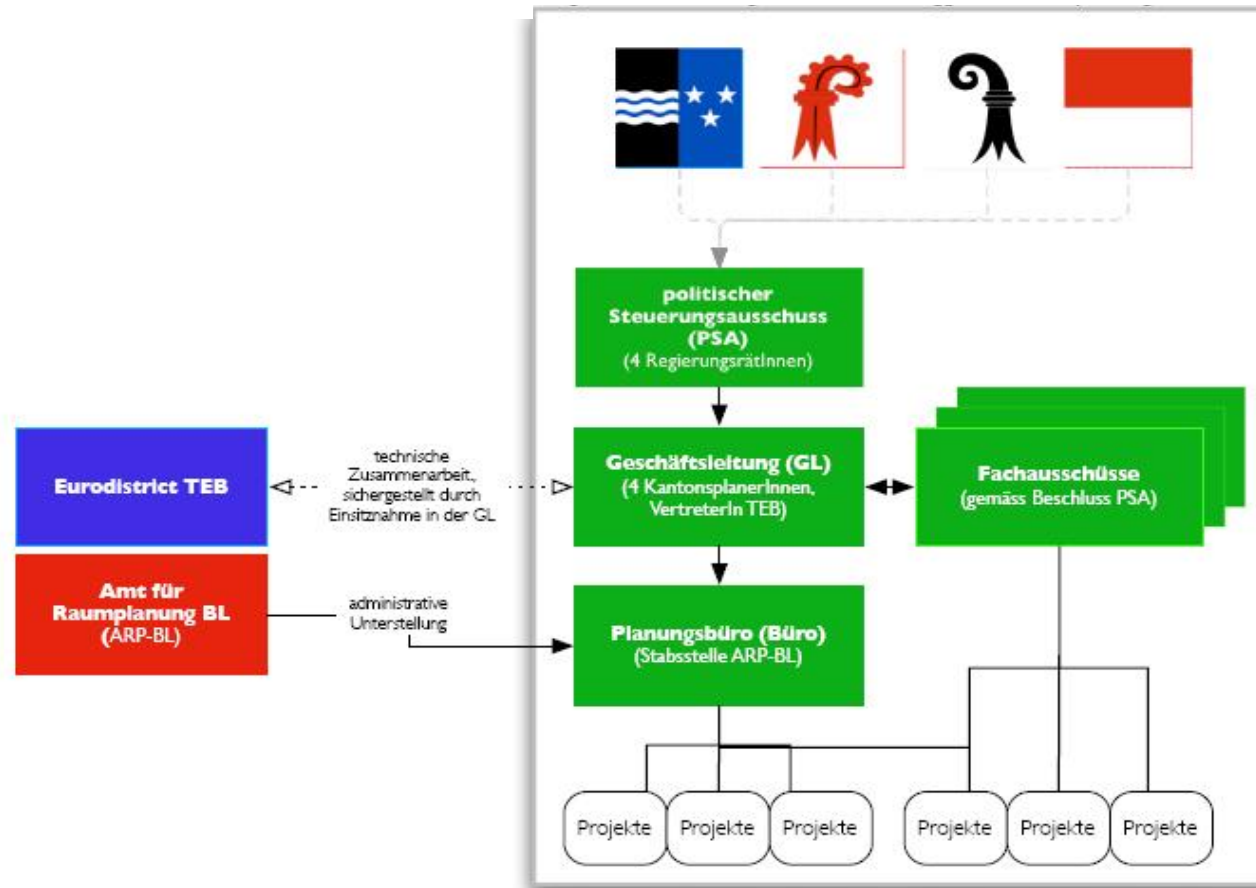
politischer Steuerungsausschuss (PSA)
(4 RegierungsrätInnen)

Eurodistrict TEB

technische Zusammenarbeit, sichergestellt durch Einsitznahme in der GL

Geschäftsleitung (GL)
(4 KantonsplanerInnen, VertreterIn TEB)

Fachausschüsse
(gemäss Beschluss PSA)

Amt für Raumplanung BL
(ARP-BL)

administrative Unterstellung

Planungsbüro (Büro)
(Stabsstelle ARP-BL)

Projekte
Projekte
Projekte
Projekte
Projekte
Projekte